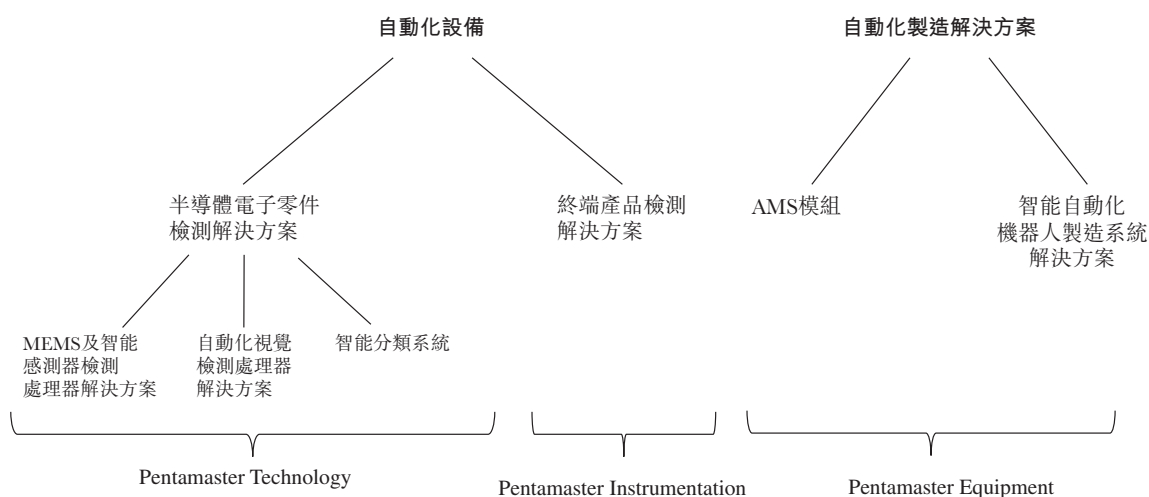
自動化設備

自動化製造解決方案

半導體電子零件檢測解決方案

終端產品檢測解決方案

AMS模組

智能自動化機器人製造系統解決方案

MEMS及智能感測器檢測處理器解決方案

自動化視覺檢測處理器解決方案

智能分類系統

Pentamaster Technology

Pentamaster Instrumentation

Pentamaster Equipment